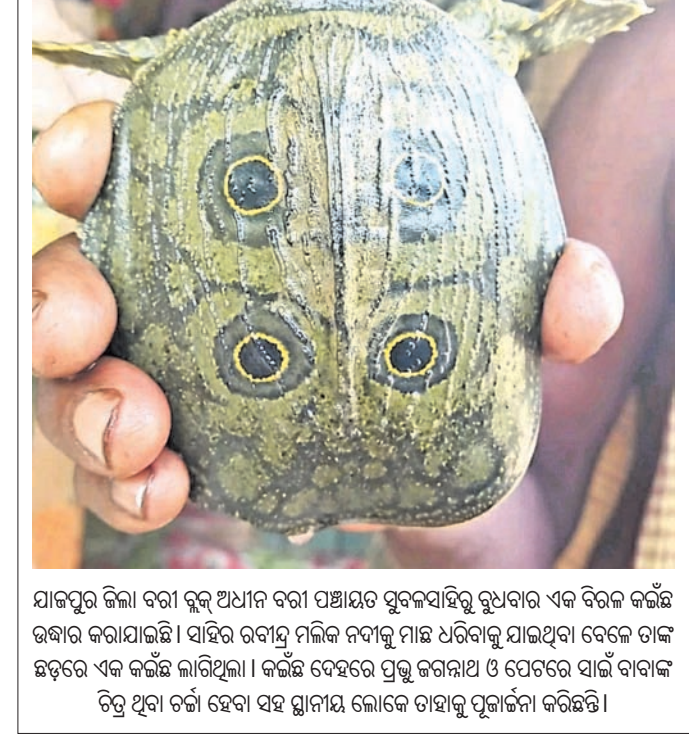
ଯାଜପୁର ଜିଲା ବରୀ ବ୍ଲକ୍ ଅଧୀନ ବରୀ ପଞ୍ଚାୟତ ସୁବଳସାହିରୁ ବୁଧବାର ଏକ ବିରଳ କଇଁଛ ଉଦ୍ଧାର କରାଯାଇଛି । ସାହିର ରବୀନ୍ଦ୍ର ମଲିକ ନଦୀକୁ ମାଛ ଧରିବାକୁ ଯାଇଥିବା ବେଳେ ତାଙ୍କ ଛଡ଼ରେ ଏକ କଇଁଛ ଲାଗିଥିଲା । କଇଁଛ ଦେହରେ ପ୍ରଭୁ ଜଗନ୍ନାଥ ଓ ପେଟରେ ସାଇଁ ବାବାଙ୍କ ଚିତ୍ର ଥିବା ଚର୍ଚ୍ଚା ହେବା ସହ ସ୍ଥାନୀୟ ଲୋକେ ତାହାକୁ ପୂଜାର୍ଚ୍ଚନା କରିଛନ୍ତି ।